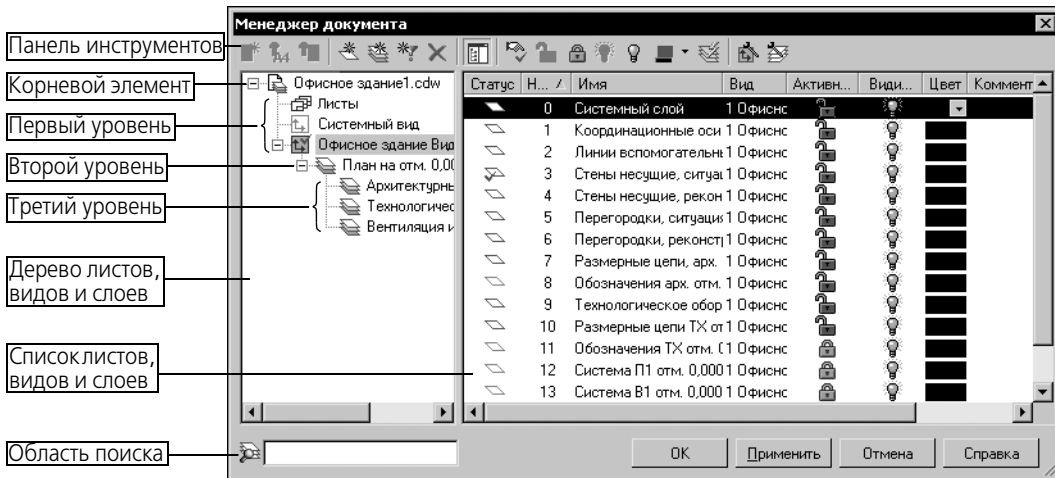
Менеджер документа

Панель инструментов

Корневой элемент

Первый уровень

Второй уровень

Третий уровень

Дерево листов, видов и слоев

Списоклистов, видов и слоев

Область поиска

Офисное здание1.cdw
Листы
Системный вид
Офисное здание Вид
План на отм. 0,00
Архитектурны
Технологичес
Вентиляция и

| Статус | Н... | Имя | Вид | Активн... | Види... | Цвет | Коммент |
|---|---|---|---|---|---|---|---|
| | 0 | Системный слой | 1 Офисно | | | | |
| | 1 | Координационные оси | 1 Офисно | | | | |
| | 2 | Линии вспомогательн | 1 Офисно | | | | |
| | 3 | Стены несущие, ситуа | 1 Офисно | | | | |
| | 4 | Стены несущие, рекон | 1 Офисно | | | | |
| | 5 | Перегородки, ситуаци | 1 Офисно | | | | |
| | 6 | Перегородки, реконст | 1 Офисно | | | | |
| | 7 | Размерные цепи, арх. | 1 Офисно | | | | |
| | 8 | Обозначения арх. отм. | 1 Офисно | | | | |
| | 9 | Технологическое обор | 1 Офисно | | | | |
| | 10 | Размерные цепи ТХ от | 1 Офисно | | | | |
| | 11 | Обозначения ТХ отм. (1 | Офисно | | | | |
| | 12 | Система П1 отм. 0,000 | 1 Офисно | | | | |
| | 13 | Система В1 отм. 0,000 | 1 Офисно | | | | |

ОК Применить Отмена Справка